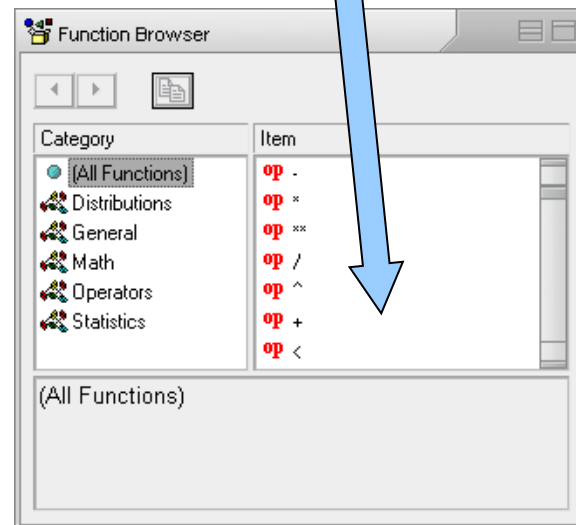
Function Browser

| Category | Item |
|---|---|
| (All Functions) | op - |
| Distributions | op * |
| General | op ** |
| Math | op / |
| Operators | op ^ |
| Statistics | op + |
| | op < |

(All Functions)